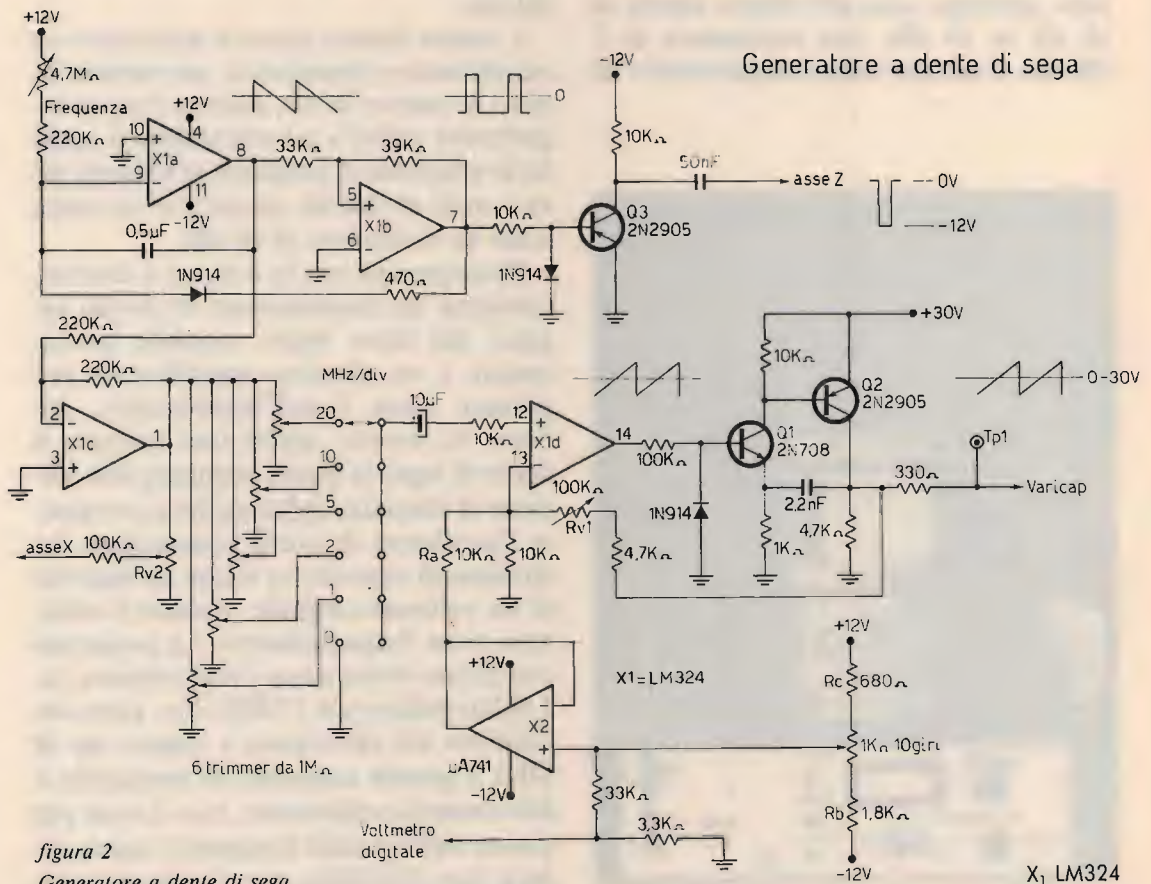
Generatore a dente di sega

+12V
4,7MΩ
Frequenza
220KΩ
+12V
10
4
X1a
9
8
11
-12V
33KΩ
39KΩ
5
X1b
6
7
10KΩ
0
-12V
10KΩ
50nF
asse Z
0V
-12V
Q3
2N2905
1N914
0,5µF
1N914
470Ω
220KΩ
220KΩ
MHz/div
20
10µF
10KΩ
12
X1d
13
14
100KΩ
+30V
10KΩ
Q2
2N2905
0-30V
Q1
2N708
Tp1
330Ω
Varicap
2,2nF
4,7KΩ
1KΩ
2
X1c
3
1
10
5
2
1
0
assеX
100KΩ
Rv2
Ra
10KΩ
10KΩ
100KΩ
Rv1
4,7KΩ
1N914
+12V
X2
µA741
-12V
X1=LM324
+12V
Rc
680Ω
1KΩ 10giri
Rb
1,8KΩ
-12V
6 trimmer da 1MΩ
33KΩ
3,3KΩ
Voltmetro digitale
figura 2
Generatore a dente di sega
X1 LM324